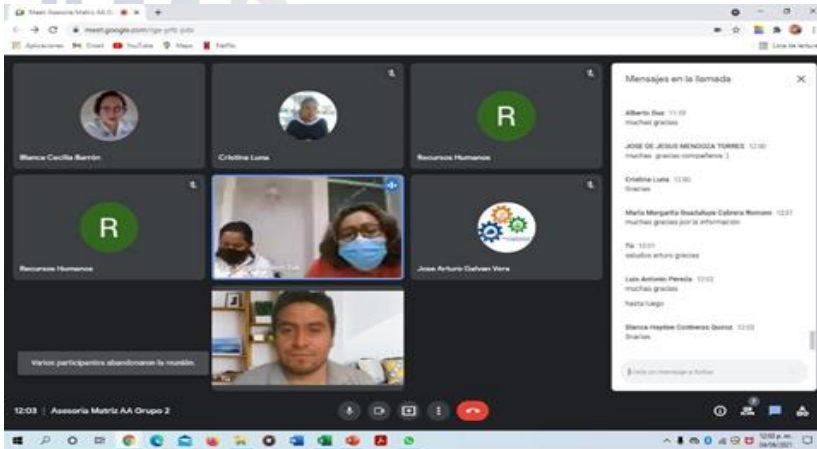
Meet: Asesoría Matriz AA G...

meet.google.com/

Aplicaciones Gmail YouTube Maps Netflix

Lista de lectura

Blanca Cecilia Barrón

Cristina Luna

R

Recursos Humanos

R

Recursos Humanos

Jose Arturo Galvan Vera

Varios participantes abandonaron la reunión.

Mensajes en la llamada

Alberto Diaz 11:59
muchas gracias

JOSE DE JESUS MENDOZA TORRES 12:00
muchas gracias compañeros :)

Cristina Luna 12:00
Gracias

María Margarita Guadalupe Cabrera Romero 12:01
muchas gracias por la información

Ra 12:01
saludos arturo gracias

Luis Antonio Peralta 12:02
muchas gracias

hasta luego

Blanca Haydee Contreras Quiroz 12:03
Gracias

Envía un mensaje a todos

12:03 | Asesoria Matriz AA Grupo 2

12:03 p.m.
04/06/2021